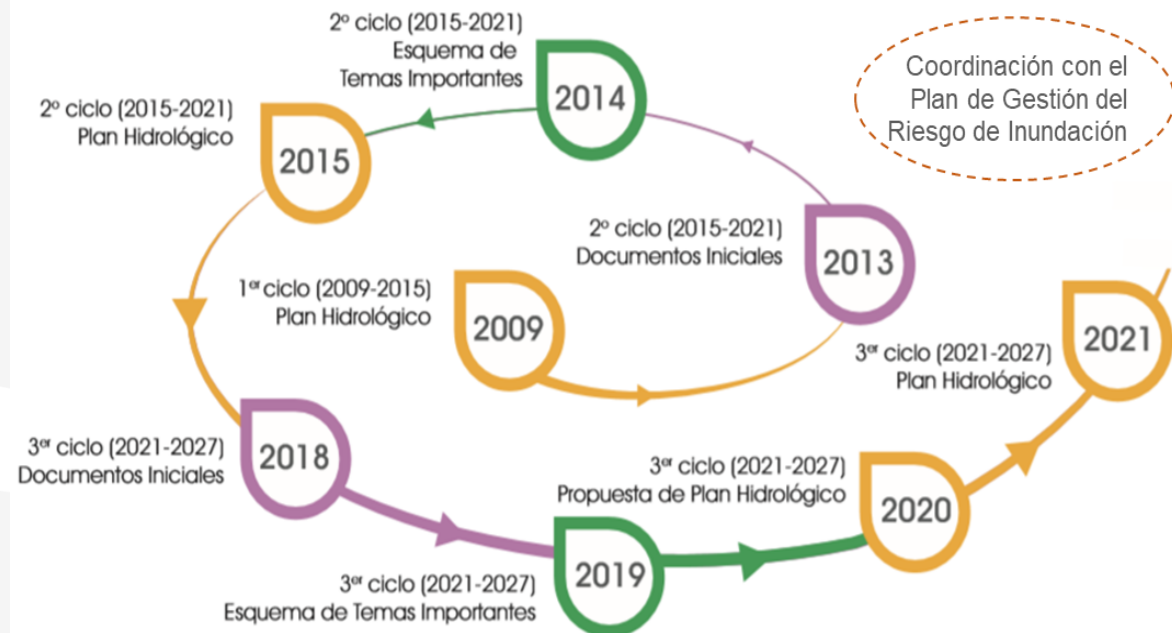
2º ciclo (2015-2021)
Esquema de
Temas Importantes

2014

Coordinación con el Plan de Gestión del Riesgo de Inundación

2º ciclo (2015-2021)
Plan Hidrológico

2015

2º ciclo (2015-2021)
Documentos Iniciales

2013

1er ciclo (2009-2015)
Plan Hidrológico

2009

2021

3er ciclo (2021-2027)
Plan Hidrológico

3er ciclo (2021-2027)
Documentos Iniciales

2018

3er ciclo (2021-2027)
Propuesta de Plan Hidrológico

2020

3er ciclo (2021-2027)
Esquema de Temas Importantes

2019